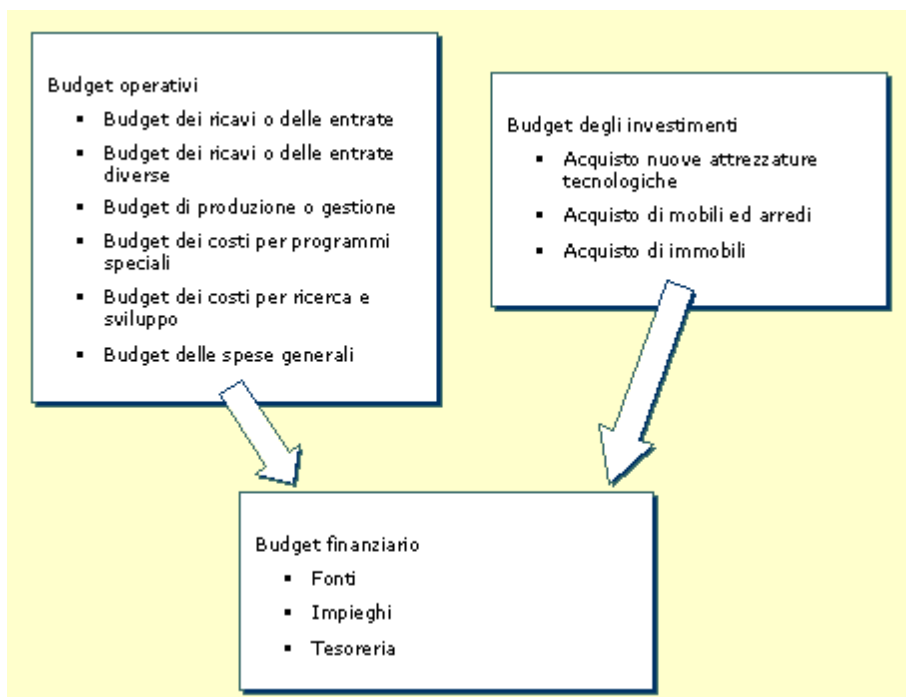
Budget operativi

- Budget dei ricavi o delle entrate
- Budget dei ricavi o delle entrate diverse
- Budget di produzione o gestione
- Budget dei costi per programmi speciali
- Budget dei costi per ricerca e sviluppo
- Budget delle spese generali

Budget degli investimenti

- Acquisto nuove attrezzature tecnologiche
- Acquisto di mobili ed arredi
- Acquisto di immobili

Budget finanziario

- Fonti
- Impieghi
- Tesoreria